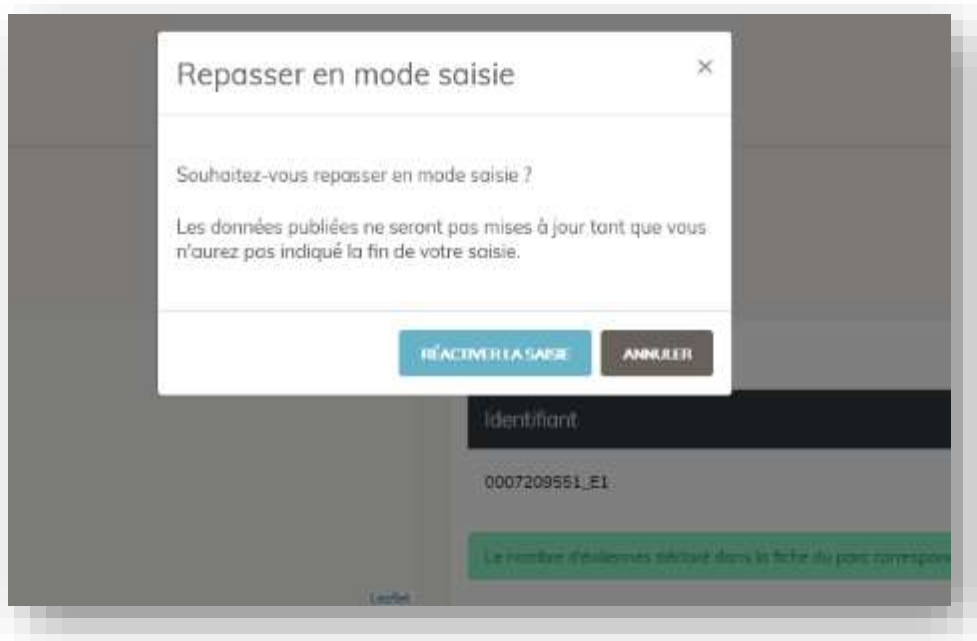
Repasser en mode saisie

×

Souhaitez-vous repasser en mode saisie ?

Les données publiées ne seront pas mises à jour tant que vous n'aurez pas indiqué la fin de votre saisie.

RÉACTIVER LA SAISIE

ANNULER

Identifiant

0007209551_E1

Le nombre d'éoliennes déclaré dans la fiche du parc correspon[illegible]

Leaflet